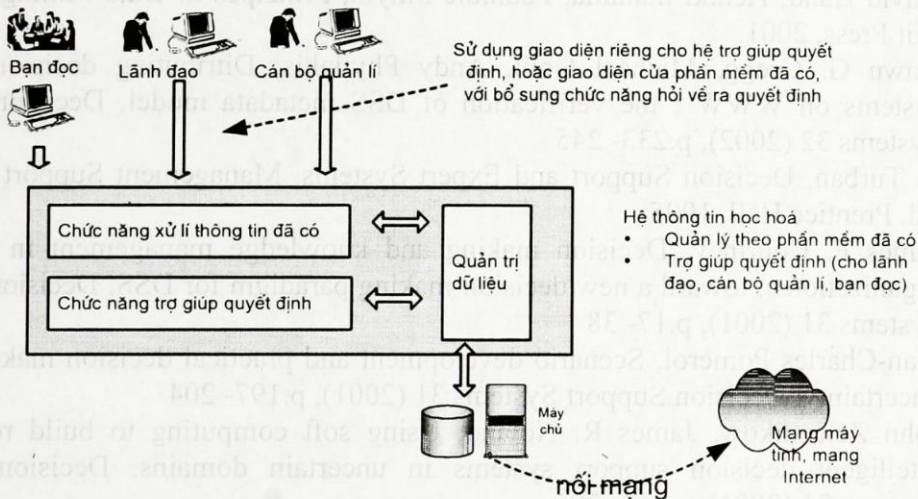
Bạn đọc

Lãnh đạo

Cán bộ quản lí

Sử dụng giao diện riêng cho hệ trợ giúp quyết định, hoặc giao diện của phần mềm đã có, với bổ sung chức năng hỏi về ra quyết định

Chức năng xử lí thông tin đã có

Chức năng trợ giúp quyết định

Quản trị dữ liệu

Hệ thông tin học hoá
Quản lý theo phần mềm đã có
Trợ giúp quyết định (cho lãnh đạo, cán bộ quản lí, bạn đọc)

Máy chủ

Mạng máy tính, mạng Internet

nối mạng